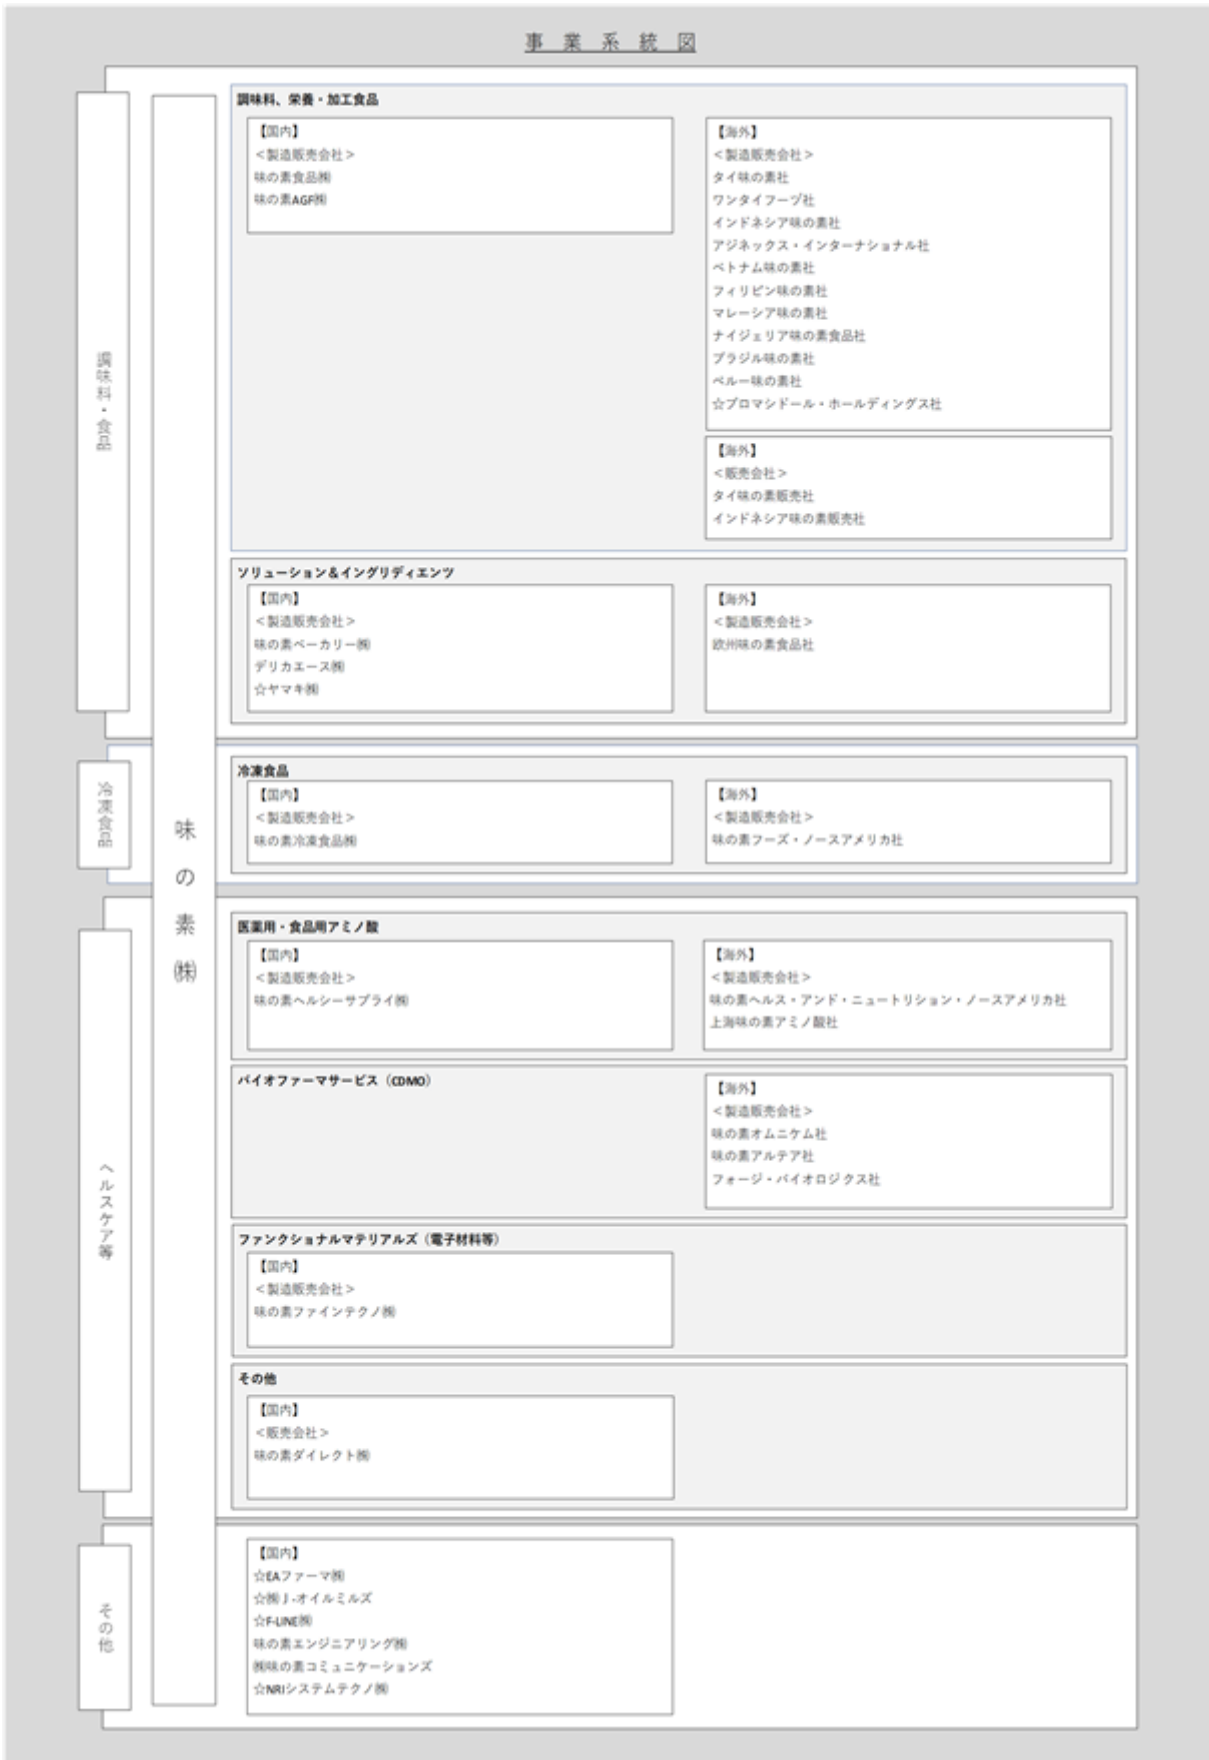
事業系統図

調味料・食品

味の素㈱

調味料、栄養・加工食品

【国内】
＜製造販売会社＞
味の素食品㈱
味の素AGF㈱

【海外】
＜製造販売会社＞
タイ味の素社
ワンタイフーヅ社
インドネシア味の素社
アジネックス・インターナショナル社
ベトナム味の素社
フィリピン味の素社
マレーシア味の素社
ナイジェリア味の素食品社
ブラジル味の素社
ペルー味の素社
☆プロマシドール・ホールディングス社

【海外】
＜販売会社＞
タイ味の素販売社
インドネシア味の素販売社

ソリューション＆イングリディエンツ

【国内】
＜製造販売会社＞
味の素ベーカリー㈱
デリカエース㈱
☆ヤマキ㈱

【海外】
＜製造販売会社＞
欧州味の素食品社

冷凍食品

冷凍食品

【国内】
＜製造販売会社＞
味の素冷凍食品㈱

【海外】
＜製造販売会社＞
味の素フーズ・ノースアメリカ社

ヘルスケア等

医薬用・食品用アミノ酸

【国内】
＜製造販売会社＞
味の素ヘルシーサプライ㈱

【海外】
＜製造販売会社＞
味の素ヘルス・アンド・ニュートリション・ノースアメリカ社
上海味の素アミノ酸社

バイオファーマサービス（CDMO）

【海外】
＜製造販売会社＞
味の素オムニケム社
味の素アルテア社
フォージ・バイオロジクス社

ファンクショナルマテリアルズ（電子材料等）

【国内】
＜製造販売会社＞
味の素ファインテクノ㈱

その他

【国内】
＜販売会社＞
味の素ダイレクト㈱

その他

【国内】
☆EAファーマ㈱
☆㈱J-オイルミルズ
☆F-LINE㈱
味の素エンジニアリング㈱
㈱味の素コミュニケーションズ
☆NRIシステムテクノ㈱